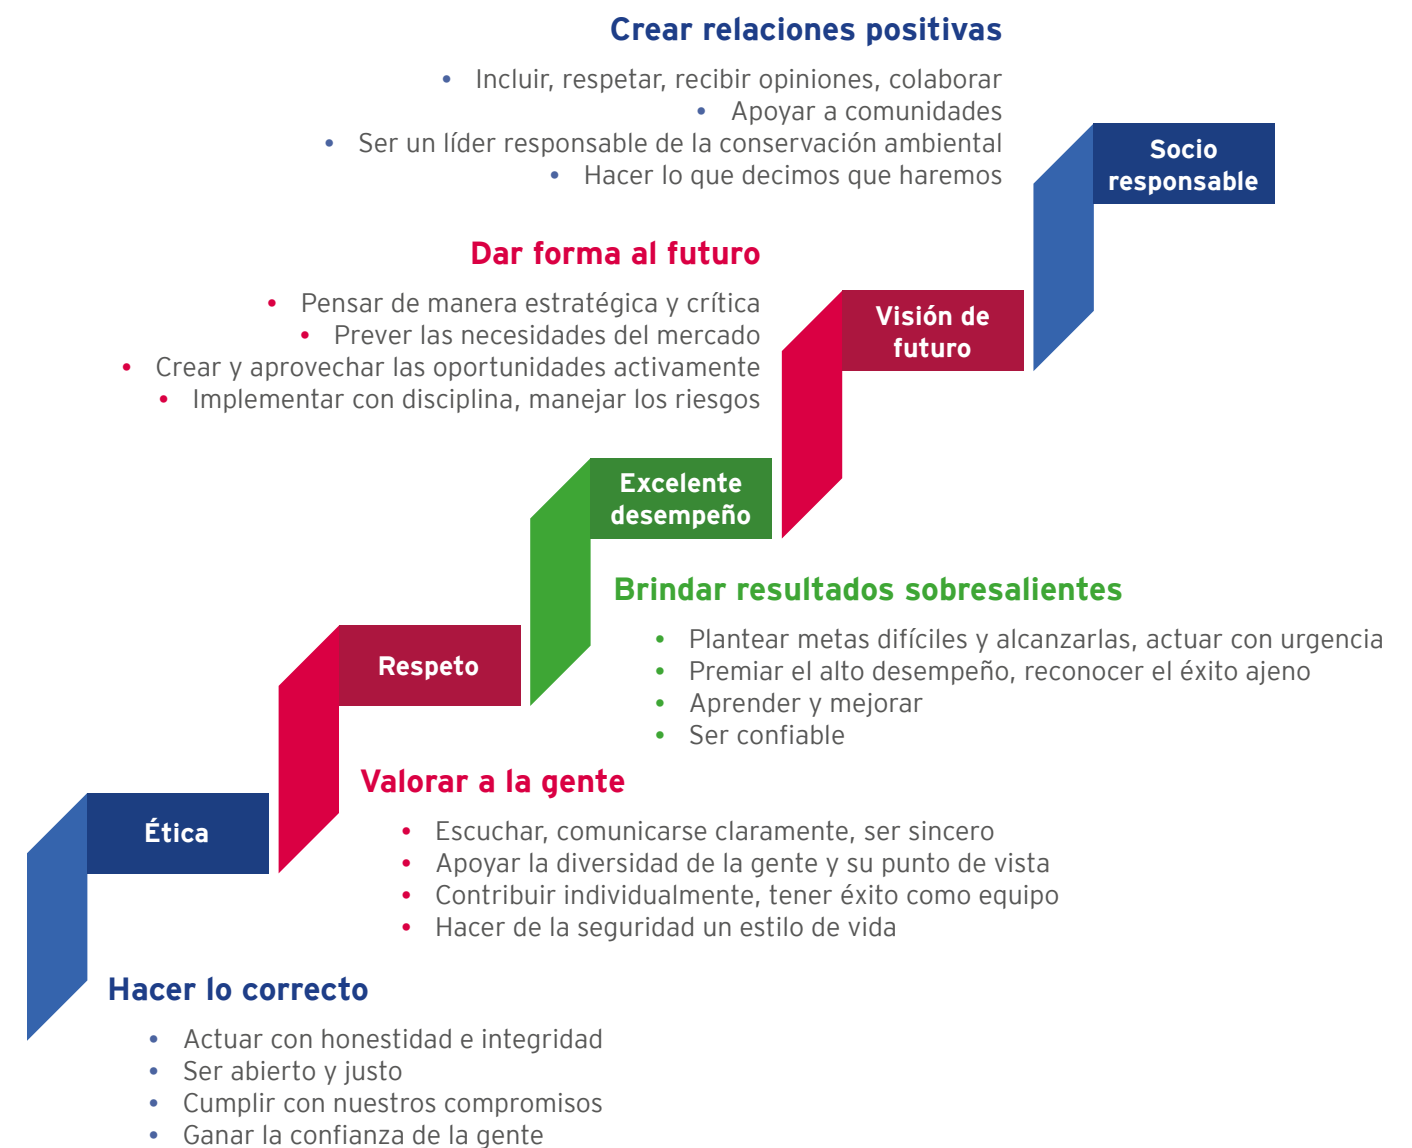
Crear relaciones positivas

- Incluir, respetar, recibir opiniones, colaborar
- Apoyar a comunidades
- Ser un líder responsable de la conservación ambiental
- Hacer lo que decimos que haremos

Socio responsable

Dar forma al futuro

- Pensar de manera estratégica y crítica
- Prever las necesidades del mercado
- Crear y aprovechar las oportunidades activamente
- Implementar con disciplina, manejar los riesgos

Visión de futuro

Excelente desempeño

Brindar resultados sobresalientes

- Plantear metas difíciles y alcanzarlas, actuar con urgencia
- Premiar el alto desempeño, reconocer el éxito ajeno
- Aprender y mejorar
- Ser confiable

Respeto

Valorar a la gente

- Escuchar, comunicarse claramente, ser sincero
- Apoyar la diversidad de la gente y su punto de vista
- Contribuir individualmente, tener éxito como equipo
- Hacer de la seguridad un estilo de vida

Ética

Hacer lo correcto

- Actuar con honestidad e integridad
- Ser abierto y justo
- Cumplir con nuestros compromisos
- Ganar la confianza de la gente